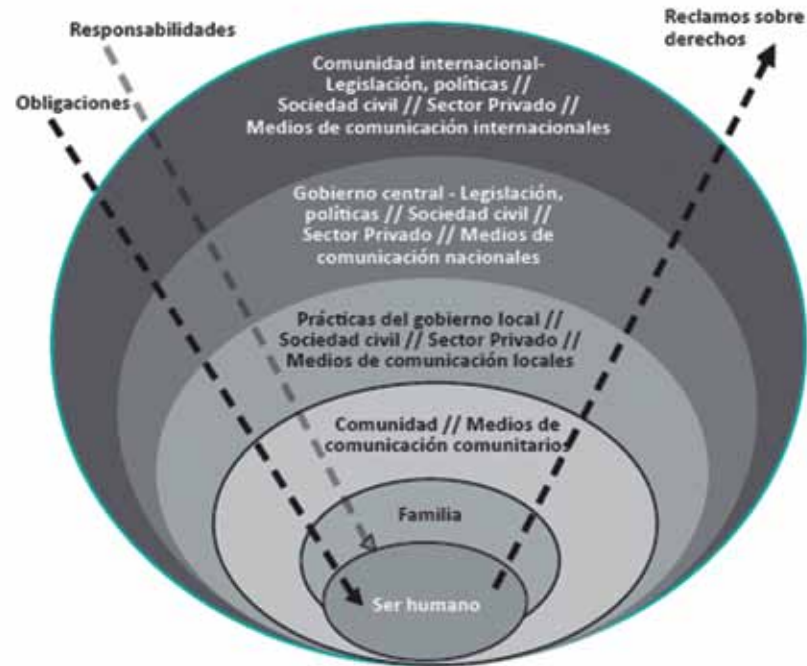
Responsabilidades

Reclamos sobre derechos

Obligaciones

Comunidad internacional- Legislación, políticas // Sociedad civil // Sector Privado // Medios de comunicación internacionales

Gobierno central - Legislación, políticas // Sociedad civil // Sector Privado // Medios de comunicación nacionales

Prácticas del gobierno local // Sociedad civil // Sector Privado // Medios de comunicación locales

Comunidad // Medios de comunicación comunitarios

Familia

Ser humano